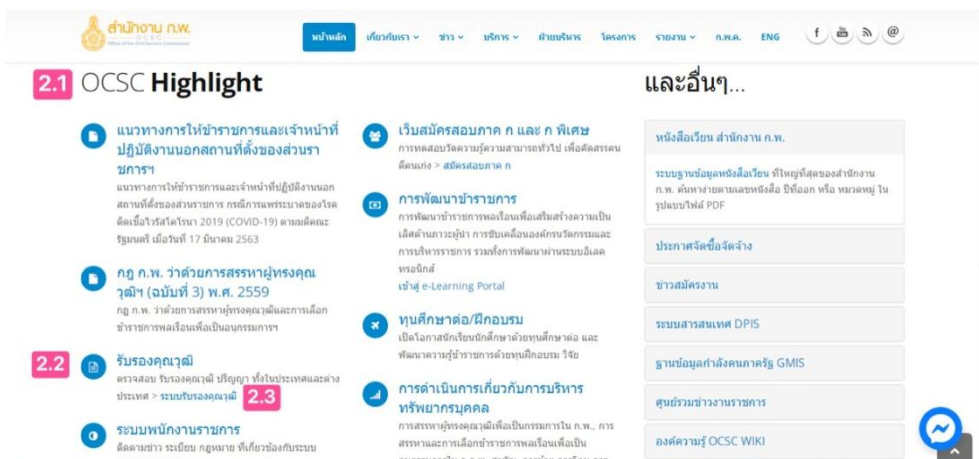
สำนักงาน ก.พ.
OCSC
Office of the Civil Service Commission

หน้าหลัก | เกี่ยวกับเรา | ข่าว | บริการ | ฝ่ายบริหาร | โครงการ | รายงาน | ก.พ.ค. | ENG

2.1 OCSC Highlight

แนวทางการให้ข้าราชการและเจ้าหน้าที่ปฏิบัติงานนอกสถานที่ตั้งของส่วนราชการฯ
แนวทางการให้ข้าราชการและเจ้าหน้าที่ปฏิบัติงานนอกสถานที่ตั้งของส่วนราชการ กรณีการแพร่ระบาดของโรคติดเชื้อไวรัสโคโรนา 2019 (COVID-19) ตามมติคณะรัฐมนตรี เมื่อวันที่ 17 มีนาคม 2563

กฎ ก.พ. ว่าด้วยการสรรหาผู้ทรงคุณวุฒิฯ (ฉบับที่ 3) พ.ศ. 2559
กฎ ก.พ. ว่าด้วยการสรรหาผู้ทรงคุณวุฒิและการเลือกข้าราชการพลเรือนเพื่อเป็นอนุกรรมการฯ

2.2 รับรองคุณวุฒิ
ตรวจสอบ รับรองคุณวุฒิ ปริญญา ทั้งในประเทศและต่างประเทศ > ระบบรับรองคุณวุฒิ 2.3

ระบบพนักงานราชการ
ติดตามข่าว ระเบียบ กฎหมาย ที่เกี่ยวข้องกับระบบ

เว็บสมัครสอบภาค ก และ ก พิเศษ
การทดสอบวัดความรู้ความสามารถทั่วไป เพื่อคัดสรรคนคัดเก่ง > สมัครสอบภาค ก

การพัฒนาข้าราชการ
การพัฒนาข้าราชการพลเรือนเพื่อเสริมสร้างความเป็นเลิศด้านภาวะผู้นำ การขับเคลื่อนองค์กรนวัตกรรมและการบริหารราชการ รวมทั้งการพัฒนาผ่านระบบอิเลคทรอนิกส์
เข้าสู่ e-Learning Portal

ทุนศึกษาต่อ/ฝึกอบรม
เปิดโอกาสนักเรียนนักศึกษาด้วยทุนศึกษาต่อ และพัฒนาความรู้ข้าราชการด้วยทุนฝึกอบรม วิจัย

การดำเนินการเกี่ยวกับการบริหารทรัพยากรบุคคล
การสรรหาผู้ทรงคุณวุฒิเพื่อเป็นกรรมการใน ก.พ., การสรรหาและการเลือกข้าราชการพลเรือนเพื่อเป็น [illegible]

และอื่นๆ...

หนังสือเวียน สำนักงาน ก.พ.
ระบบฐานข้อมูลหนังสือเวียน ที่ใหญ่ที่สุดของสำนักงาน ก.พ. ค้นหาง่ายตามเลขหนังสือ ปีที่ออก หรือ หมวดหมู่ ในรูปแบบไฟล์ PDF

ประกาศจัดซื้อจัดจ้าง

ข่าวสมัครงาน

ระบบสารสนเทศ DPIS

ฐานข้อมูลกำลังคนภาครัฐ GMIS

ศูนย์รวมข่าวงานราชการ

องค์ความรู้ OCSC WIKI